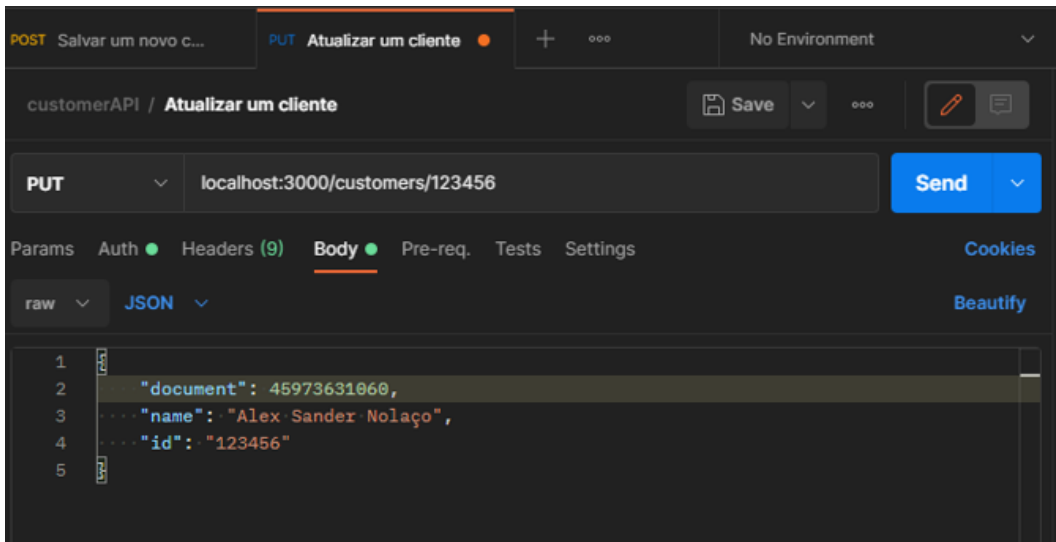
POST Salvar um novo c... PUT Atualizar um cliente + ooo No Environment

customerAPI / Atualizar um cliente Save ooo

PUT localhost:3000/customers/123456 Send

Params Auth Headers (9) Body Pre-req. Tests Settings Cookies

raw JSON Beautify

1 {
2 "document": 45973631060,
3 "name": "Alex Sander Nolaço",
4 "id": "123456"
5 }